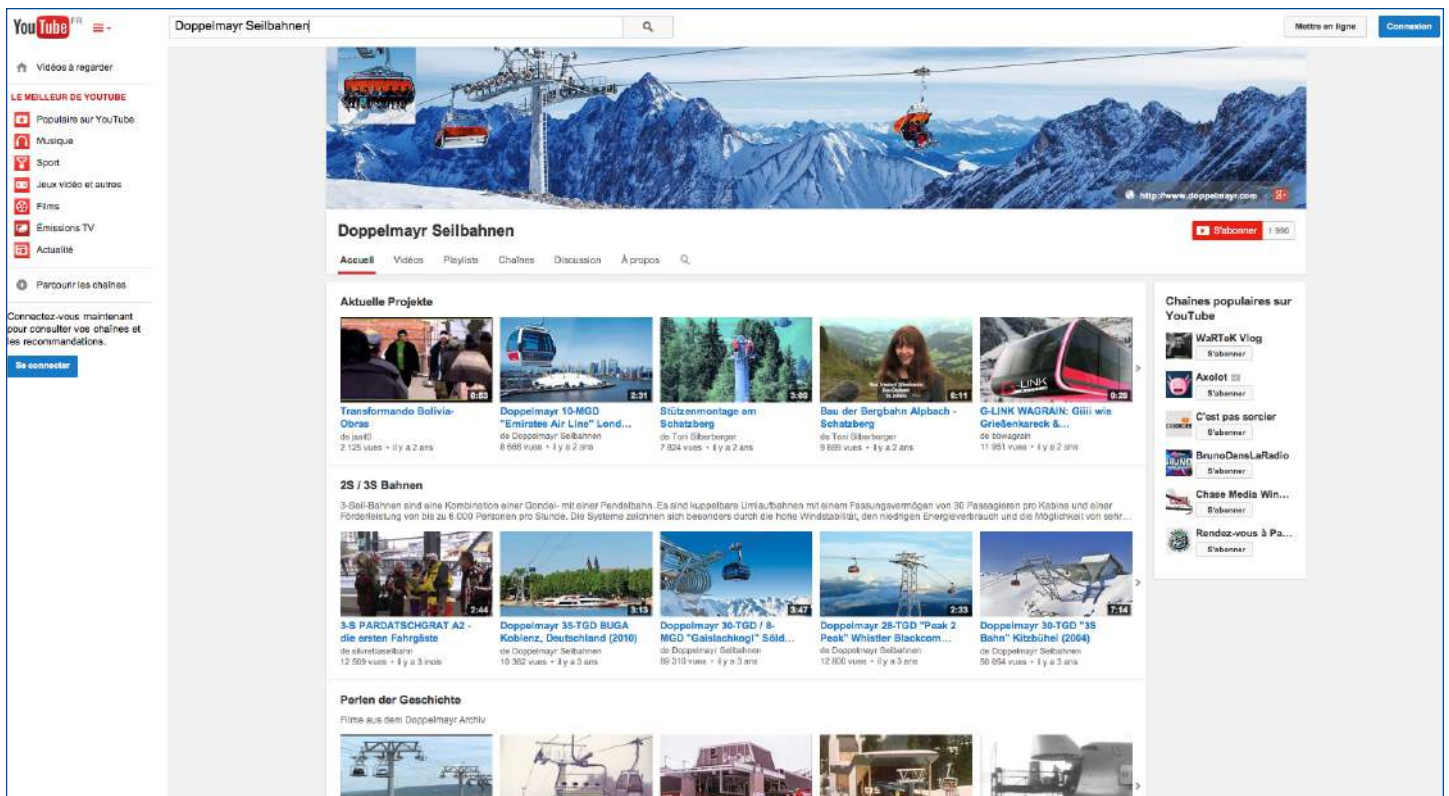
YouTube FR

Doppelmayr Seilbahnen

Mettre en ligne
Connexion

Vidéos à regarder
LE MEILLEUR DE YOUTUBE
Populaire sur YouTube
Musique
Sport
Jeux vidéo et autres
Films
Émissions TV
Actualité
Parcourir les chaînes

Connectez-vous maintenant pour consulter vos chaînes et les recommandations.
Se connecter

http://www.doppelmayr.com

Doppelmayr Seilbahnen
S'abonner 1 990

Accueil Vidéos Playlists Chaînes Discussion À propos

Aktuelle Projekte

0:53 Transformando Bolivia-Obras
de jsol40
2 125 vues • il y a 2 ans

2:31 Doppelmayr 10-MGD "Emirates Air Line" Lond...
de Doppelmayr Seilbahnen
8 668 vues • il y a 2 ans

3:00 Stützenmontage am Schatzberg
de Toni Silberberger
7 824 vues • il y a 2 ans

6:11 Bau der Bergbahn Alpbach - Schatzberg
de Toni Silberberger
9 889 vues • il y a 2 ans

0:29 G-LINK WAGRAIN: Giiii wie Grießenkareck &...
de bowagrain
11 951 vues • il y a 2 ans

2S / 3S Bahnen

3-Seil-Bahnen sind eine Kombination einer Gondel- mit einer Pendelbahn. Es sind kuppelbare Umlaufbahnen mit einem Fassungsvermögen von 30 Passagieren pro Kabine und einer Förderleistung von bis zu 6.000 Personen pro Stunde. Die Systeme zeichnen sich besonders durch die hohe Windstabilität, den niedrigen Energieverbrauch und die Möglichkeit von sehr...

2:44 3-S PARDATSCHGRAT A2 - die ersten Fahrgäste
de silvrettaseilbahn
12 809 vues • il y a 3 mois

3:13 Doppelmayr 35-TGD BUGA Koblenz, Deutschland (2010)
de Doppelmayr Seilbahnen
10 362 vues • il y a 3 ans

3:47 Doppelmayr 30-TGD / 8-MGD "Gaislachkogl" Söld...
de Doppelmayr Seilbahnen
89 310 vues • il y a 3 ans

2:33 Doppelmayr 28-TGD "Peak 2 Peak" Whistler Blackcom...
de Doppelmayr Seilbahnen
12 800 vues • il y a 3 ans

7:14 Doppelmayr 30-TGD "3S Bahn" Kitzbühel (2004)
de Doppelmayr Seilbahnen
58 654 vues • il y a 3 ans

Perlen der Geschichte
Filme aus dem Doppelmayr Archiv

Chaînes populaires sur YouTube
WaRTeK Vlog
S'abonner
Axolot
S'abonner
C'est pas sorcier
S'abonner
BrunoDansLaRadio
S'abonner
Chase Media Win...
S'abonner
Rendez-vous à Pa...
S'abonner